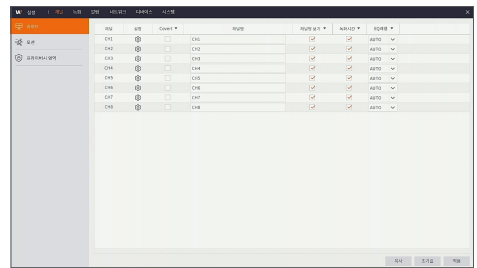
W 설정 | 채널 녹화 장치 네트워크 디바이스 시스템

카메라
모션
프라이버시 영역

| 채널 | 설정 | Covert ▼ | 채널명 | 채널명 보기 ▼ | 녹화시간 ▼ | 화질해상 ▼ |
|---|---|---|---|---|---|---|
| CH1 | | | CH1 | ✓ | ✓ | AUTO |
| CH2 | | | CH2 | ✓ | ✓ | AUTO |
| CH3 | | | CH3 | ✓ | ✓ | AUTO |
| CH4 | | | CH4 | ✓ | ✓ | AUTO |
| CH5 | | | CH5 | ✓ | ✓ | AUTO |
| CH6 | | | CH6 | ✓ | ✓ | AUTO |
| CH7 | | | CH7 | ✓ | ✓ | AUTO |
| CH8 | | | CH8 | ✓ | ✓ | AUTO |

적용 초기화 취소